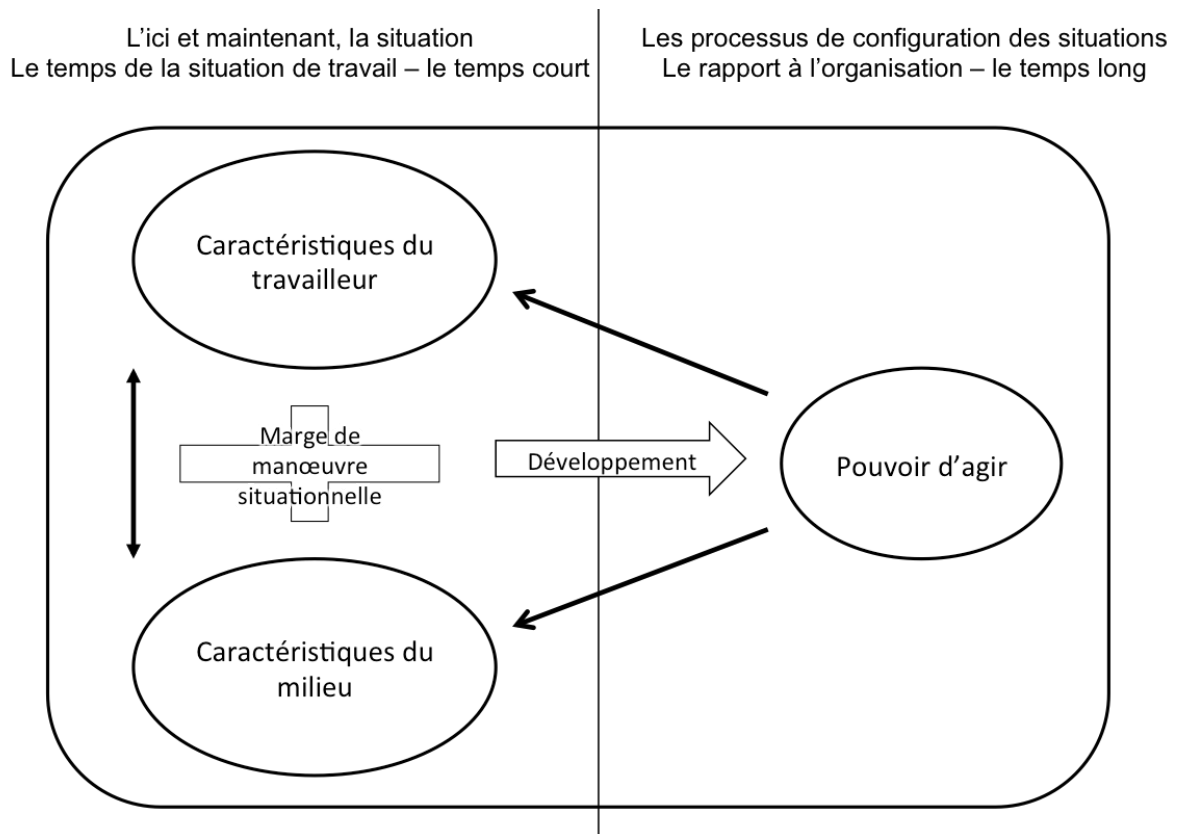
L'ici et maintenant, la situation
Le temps de la situation de travail – le temps court

Les processus de configuration des situations
Le rapport à l'organisation – le temps long

Caractéristiques du travailleur

Marge de manœuvre situationnelle

Développement

Pouvoir d'agir

Caractéristiques du milieu